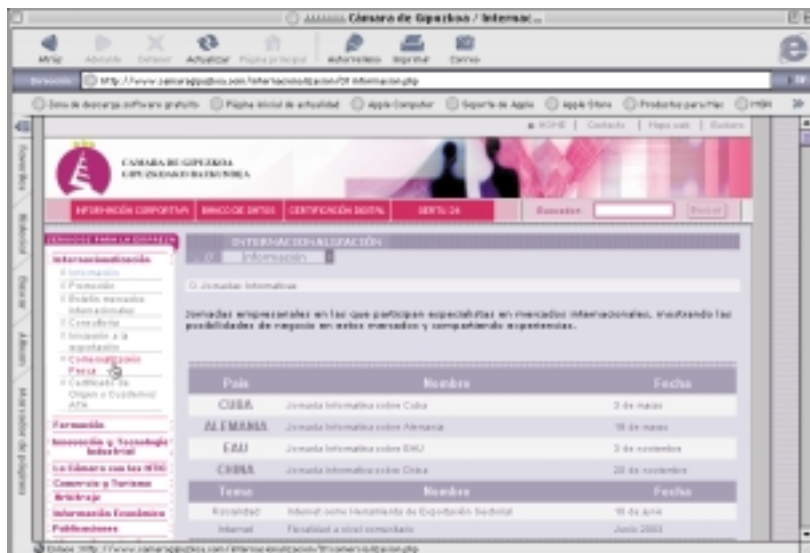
Cámara de Gipuzkoa / Internac...

Atrás Adelante Detener Actualizar Página principal Autorrelleno Imprimir Correo

Dirección http://www.camaragipuzkoa.com/internacionalizacion/01informacion.php

Zona de descarga software gratuito Página inicial de actualidad Apple Computer Soporte de Apple Apple Store Productos para Mac MSN

Favoritos Historial Buscar Álbum Marcador de páginas

HOME | Contacto | Mapa web | Euskera

CAMARA DE GIPUZKOA
GIPUZKOAKO BAZKUNDEA

INFORMACIÓN CORPORATIVA BANCO DE DATOS CERTIFICACIÓN DIGITAL GERTU 24 Buscador Buscar

SERVICIOS PARA LA EMPRESA

Internacionalización
Información
Promoción
Boletín mensual internacional
Consultoría
Iniciación a la exportación
Comercialización Prensa
Certificado de Origen o Cuaderno ATA

Formación
Innovación y Tecnología Industrial
La Cámara con las NTIC
Comercio y Turismo
Arbitraje
Información Económica
Publicaciones

INTERNACIONALIZACIÓN
Información

Jornadas Informativas

Jornadas empresariales en las que participan especialistas en mercados internacionales, mostrando las posibilidades de negocio en estos mercados y compartiendo experiencias.

| País | Nombre | Fecha |
|---|---|---|
| CUBA | Jornada Informativa sobre Cuba | 3 de mayo |
| ALEMANIA | Jornada Informativa sobre Alemania | 18 de mayo |
| EAU | Jornada Informativa sobre EAU | 3 de noviembre |
| CHINA | Jornada Informativa sobre China | 20 de noviembre |
| Tema | Nombre | Fecha |
| Fiscalidad | Internet como Herramienta de Exportación Sectorial | 18 de junio |
| Internet | Fiscalidad a nivel comunitario | Junio 2003 |

Enlace: http://www.camaragipuzkoa.com/internacionalizacion/01comercializacion.php